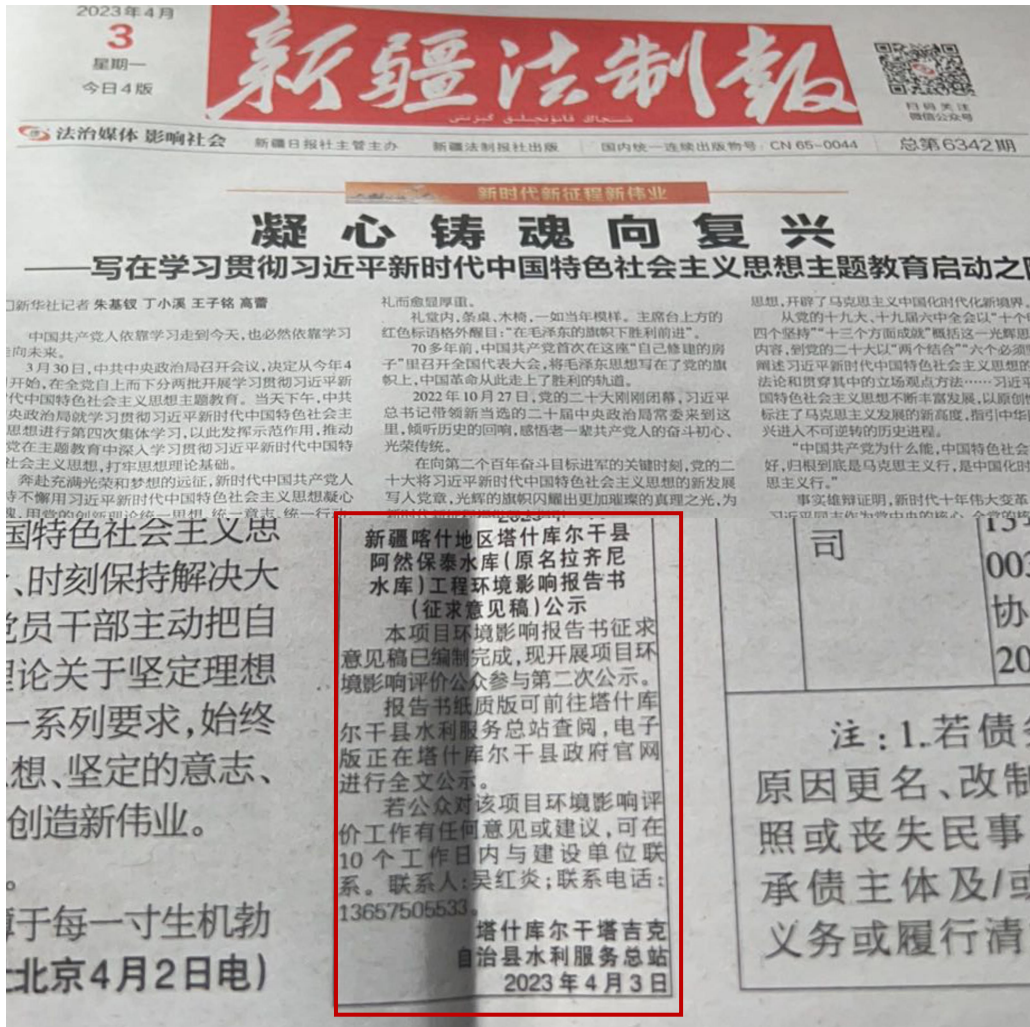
2023年4月
3
星期一
今日4版

新疆法制報

扫码关注
微信公众号

法治媒体 影响社会　新疆日报社主管主办　新疆法制报社出版　国内统一连续出版物号 CN 65-0044　总第6342期

新时代新征程新伟业

凝心铸魂向复兴
——写在学习贯彻习近平新时代中国特色社会主义思想主题教育启动之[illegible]

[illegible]新华社记者 朱基钗 丁小溪 王子铭 高蕾

中国共产党人依靠学习走到今天，也必然依靠学习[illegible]向未来。

3月30日，中共中央政治局召开会议，决定从今年4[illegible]开始，在全党自上而下分两批开展学习贯彻习近平新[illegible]代中国特色社会主义思想主题教育。当天下午，中共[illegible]央政治局就学习贯彻习近平新时代中国特色社会主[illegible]思想进行第四次集体学习，以此发挥示范作用，推动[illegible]党在主题教育中深入学习贯彻习近平新时代中国特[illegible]社会主义思想，打牢思想理论基础。

奔赴充满光荣和梦想的远征，新时代中国共产党人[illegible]不懈用习近平新时代中国特色社会主义思想凝心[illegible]

礼而愈显厚重。

礼堂内，条桌、木椅，一如当年模样。主席台上方的红色标语格外醒目："在毛泽东的旗帜下胜利前进"。

70多年前，中国共产党首次在这座"自己修建的房子"里召开全国代表大会，将毛泽东思想写在了党的旗帜上，中国革命从此走上了胜利的轨道。

2022年10月27日，党的二十大刚刚闭幕，习近平总书记带领新当选的二十届中央政治局常委来到这里，倾听历史的回响，感悟老一辈共产党人的奋斗初心、光荣传统。

在向第二个百年奋斗目标进军的关键时刻，党的二十大将习近平新时代中国特色社会主义思想的新发展写入党章，光辉的旗帜闪耀出更加璀璨的真理之光，为

思想，开辟了马克思主义中国化时代化新境界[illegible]

从党的十九大、十九届六中全会以"十个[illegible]四个坚持""十三个方面成就"概括这一光辉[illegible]内容，到党的二十大以"两个结合""六个必须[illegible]阐述习近平新时代中国特色社会主义思想的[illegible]法论和贯穿其中的立场观点方法……习近平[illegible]特色社会主义思想不断丰富发展，以原创性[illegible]标注了马克思主义发展的新高度，指引中华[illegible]兴进入不可逆转的历史进程。

"中国共产党为什么能，中国特色社会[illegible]好，归根到底是马克思主义行，是中国化时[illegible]思主义行。"

事实雄辩证明，新时代十年伟大变革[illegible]

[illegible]国特色社会主义思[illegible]、时刻保持解决大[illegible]党员干部主动把自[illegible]理论关于坚定理想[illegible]一系列要求，始终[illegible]想、坚定的意志、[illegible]创造新伟业。

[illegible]于每一寸生机勃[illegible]北京4月2日电）

新疆喀什地区塔什库尔干县阿然保泰水库（原名拉齐尼水库）工程环境影响报告书（征求意见稿）公示

本项目环境影响报告书征求意见稿已编制完成，现开展项目环境影响评价公众参与第二次公示。

报告书纸质版可前往塔什库尔干县水利服务总站查阅，电子版正在塔什库尔干县政府官网进行全文公示。

若公众对该项目环境影响评价工作有任何意见或建议，可在10个工作日内与建设单位联系。联系人：吴红炎；联系电话：13657505533。

塔什库尔干塔吉克自治县水利服务总站
2023年4月3日

司
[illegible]
00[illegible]
协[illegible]
20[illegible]

注：1.若债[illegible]原因更名、改制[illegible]照或丧失民事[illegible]承债主体及/或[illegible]义务或履行清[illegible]